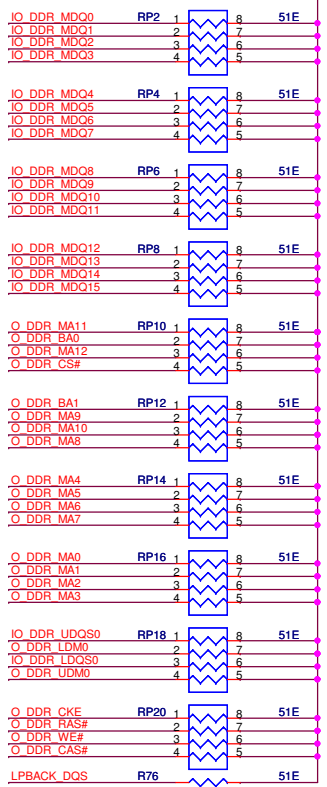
IO_DDR_MDQ0
IO_DDR_MDQ1
IO_DDR_MDQ2
IO_DDR_MDQ3
RP2
1
2
3
4
8
7
6
5
51E

IO_DDR_MDQ4
IO_DDR_MDQ5
IO_DDR_MDQ6
IO_DDR_MDQ7
RP4
1
2
3
4
8
7
6
5
51E

IO_DDR_MDQ8
IO_DDR_MDQ9
IO_DDR_MDQ10
IO_DDR_MDQ11
RP6
1
2
3
4
8
7
6
5
51E

IO_DDR_MDQ12
IO_DDR_MDQ13
IO_DDR_MDQ14
IO_DDR_MDQ15
RP8
1
2
3
4
8
7
6
5
51E

O_DDR_MA11
O_DDR_BA0
O_DDR_MA12
O_DDR_CS#
RP10
1
2
3
4
8
7
6
5
51E

O_DDR_BA1
O_DDR_MA9
O_DDR_MA10
O_DDR_MA8
RP12
1
2
3
4
8
7
6
5
51E

O_DDR_MA4
O_DDR_MA5
O_DDR_MA6
O_DDR_MA7
RP14
1
2
3
4
8
7
6
5
51E

O_DDR_MA0
O_DDR_MA1
O_DDR_MA2
O_DDR_MA3
RP16
1
2
3
4
8
7
6
5
51E

IO_DDR_UDQS0
O_DDR_LDM0
IO_DDR_LDQS0
O_DDR_UDM0
RP18
1
2
3
4
8
7
6
5
51E

O_DDR_CKE
O_DDR_RAS#
O_DDR_WE#
O_DDR_CAS#
RP20
1
2
3
4
8
7
6
5
51E

LPBACK_DQS
R76
51E